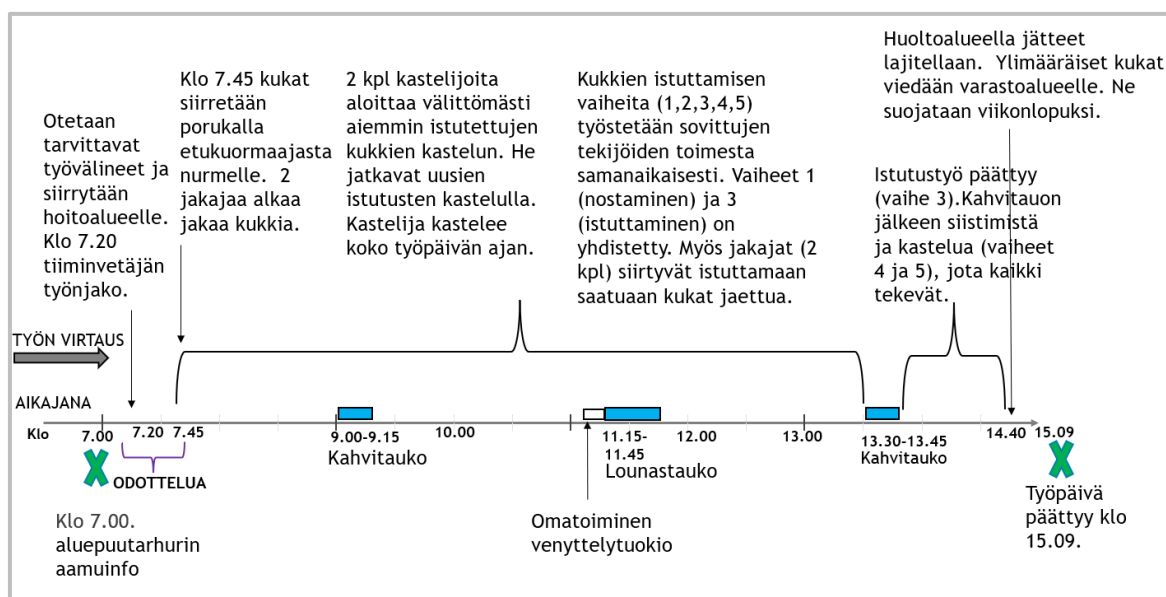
Otetaan tarvittavat työvälineet ja siirrytään hoitoalueelle. Klo 7.20 tiiminvetäjän työnjako.

Klo 7.45 kukat siirretään porukalla etukuormaajasta nurmelle. 2 jakajaa alkaa jakaa kukkia.

2 kpl kastelijoita aloittaa välittömästi aiemmin istutettujen kukkien kastelun. He jatkavat uusien istutusten kastelulla. Kastelija kastelee koko työpäivän ajan.

Kukkien istuttamisen vaiheita (1,2,3,4,5) työstetään sovittujen tekijöiden toimesta samanaikaisesti. Vaiheet 1 (nostaminen) ja 3 (istuttaminen) on yhdistetty. Myös jakajat (2 kpl) siirtyvät istuttamaan saatuaan kukat jaettua.

Huoltoalueella jätteet lajitellaan. Ylimääräiset kukat viedään varastoalueelle. Ne suojataan viikonlopuksi.

Istutustyö päättyy (vaihe 3).Kahvitauon jälkeen siistimistä ja kastelua (vaiheet 4 ja 5), jota kaikki tekevät.

TYÖN VIRTAUS

AIKAJANA

Klo 7.00 7.20 7.45 9.00-9.15 10.00 11.15-11.45 12.00 13.00 13.30-13.45 14.40 15.09

ODOTTELUA

Kahvitauko

Lounastauko

Kahvitauko

Klo 7.00. aluepuutarhurin aamuinfo

Omatoiminen venyttelytuokio

Työpäivä päättyy klo 15.09.